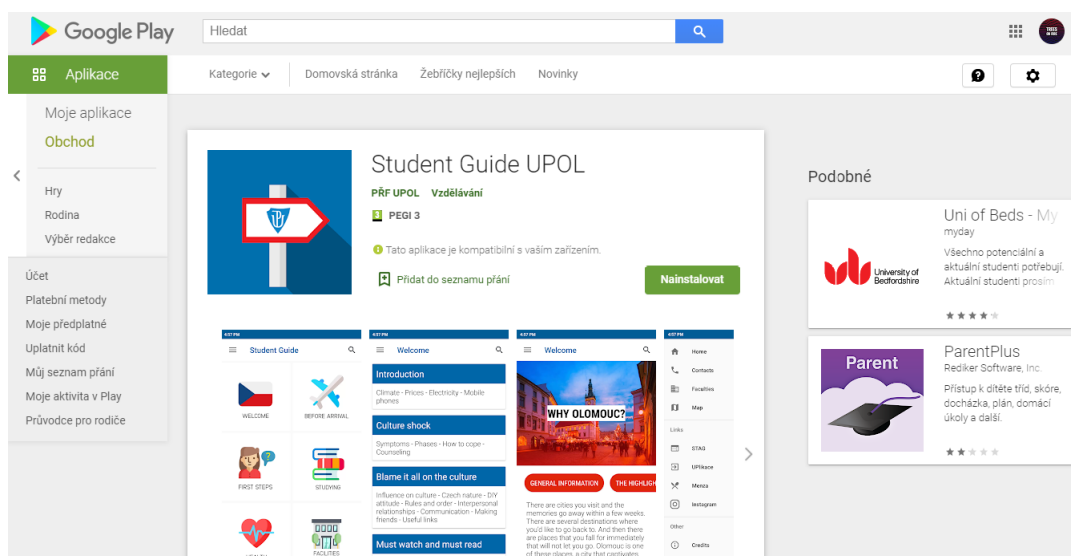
Google Play

Hledat

Aplikace

Kategorie

Domovská stránka

Žebříčky nejlepších

Novinky

Moje aplikace

Obchod

Hry

Rodina

Výběr redakce

Účet

Platební metody

Moje předplatné

Uplatnit kód

Můj seznam přání

Moje aktivita v Play

Průvodce pro rodiče

Student Guide UPOL

PŘF UPOL Vzdělávání

PEGI 3

Tato aplikace je kompatibilní s vaším zařízením.

Přidat do seznamu přání

Nainstalovat

4:07 PM

Student Guide

WELCOME

BEFORE ARRIVAL

FIRST STEPS

STUDYING

FACILITIES

Welcome

Introduction

Climate - Prices - Electricity - Mobile phones

Culture shock

Symptoms - Phases - How to cope - Counseling

Blame it all on the culture

Influence on culture - Czech nature - DIY attitude - Rules and order - Interpersonal relationships - Communication - Making friends - Useful links

Must watch and must read

WHY OLOMOUC?

GENERAL INFORMATION

THE HIGHLIGH

There are cities you visit and the memories go away within a few weeks. There are several destinations where you'd like to go back to. And then there are places that you fall for immediately that will not let you go. Olomouc is one of these places, a city that captivates

Home

Contacts

Facilities

Map

Links

STAG

UPlikace

Menza

Instagram

Other

Credits

Podobné

Uni of Beds - My

myday

University of Bedfordshire

Všechno potenciální a aktuální studenti potřebují. Aktuální studenti prosím

ParentPlus

Parent

Rediker Software, Inc.

Přístup k dítěte tříd, skóre, docházka, plán, domácí úkoly a další.